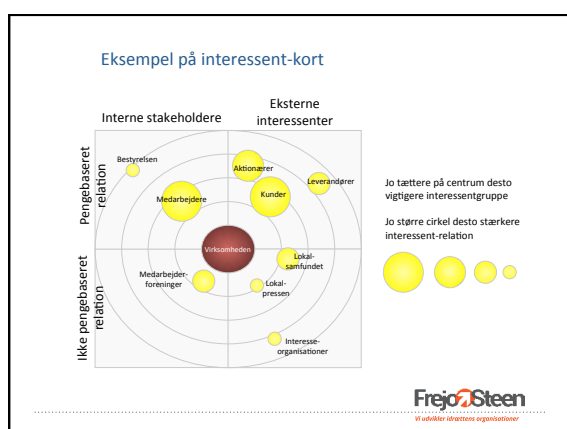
Eksempel på interessent-kort

Interne stakeholdere

Eksterne interessenter

Pengebaseret relation

Ikke pengebaseret relation

Bestyrelsen

Aktionærer

Leverandører

Medarbejdere

Kunder

Virksomheden

Lokal-samfundet

Medarbejder-foreninger

Lokal-pressen

Interesse-organisationer

Jo tættere på centrum desto vigtigere interessentgruppe

Jo større cirkel desto stærkere interessent-relation

FrejoSteen

Vi udvikler idrættens organisationer